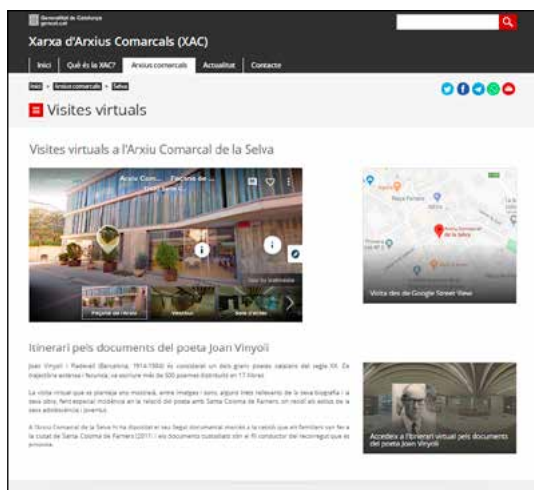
Generalitat de Catalunya
gencat.cat

Xarxa d'Arxius Comarcals (XAC)

Inici | Què és la XAC? | Arxius comarcals | Actualitat | Contacte

Inici > Arxius comarcals > Selva

Visites virtuals

Visites virtuals a l'Arxiu Comarcal de la Selva

Arxiu Com... Façana de...

Façana de l'Arxiu | Vestíbul | Sala d'actes

Visita des de Google Street View

Itinerari pels documents del poeta Joan Vinyoli

Joan Vinyoli i Pladevall (Barcelona, 1914-1984) és considerat un dels grans poetes catalans del segle XX. Va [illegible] més de 500 poemes distribuïts en 17 llibres.

La visita virtual que es planteja vol mostrar, entre imatges i sons, alguns trets rellevants de la seva biografia i la seva obra, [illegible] amb Santa Coloma de Farners, on residí als estius de la seva adolescència i joventut.

A l'Arxiu Comarcal de la Selva hi ha dipositat el seu llegat documental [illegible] a la ciutat de Santa Coloma de Farners (2011) i els documents custodiats són el fil conductor del recorregut que us proposa.

Accedeix a l'itinerari virtual pels documents del poeta Joan Vinyoli